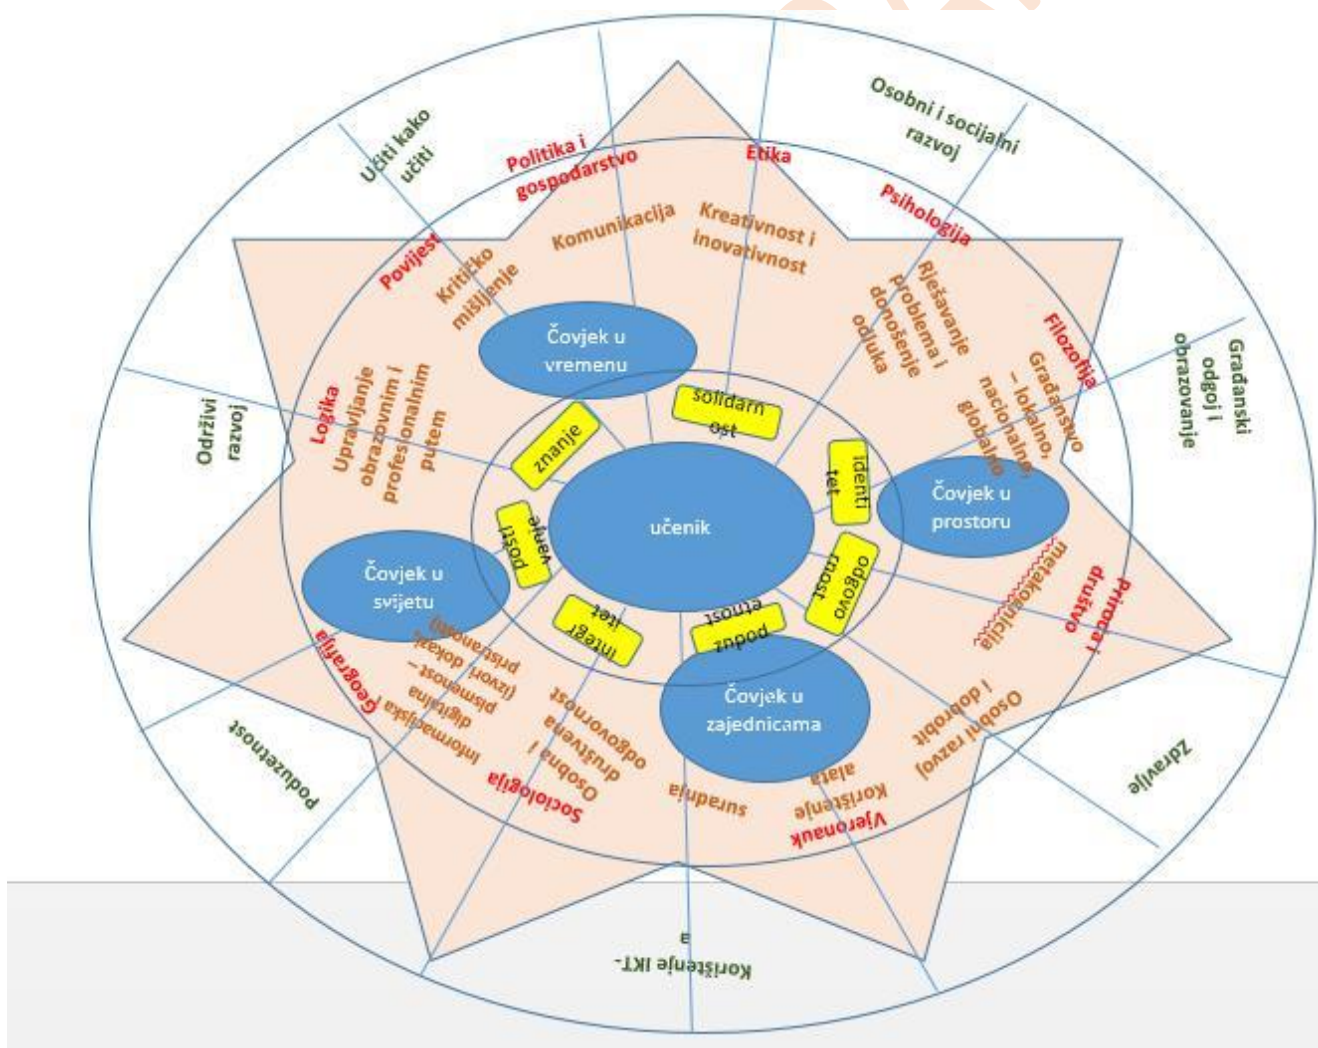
Učiti kako učiti

Osobni i socijalni razvoj

Građanski odgoj i obrazovanje

Zdravlje

Korištenje IKT-a

Poduzetnost

Održivi razvoj

Politika i gospodarstvo

Etika

Psihologija

Filozofija

Priroda i društvo

Vjeronauk

Sociologija

Geografija

Logika

Povijest

Komunikacija

Kreativnost i inovativnost

Kritičko mišljenje

Rješavanje problema i donošenje odluka

Građanstvo – lokalno, nacionalno, globalno

metakognicija

Osobni razvoj i dobrobit

Korištenje alata

Suradnja

Osobna i društvena odgovornost

Informacijska digitalna pismenost – (izvori dokaza i prosudba)

Upravljanje obrazovnim i profesionalnim putem

Čovjek u vremenu

Čovjek u prostoru

Čovjek u zajednicama

Čovjek u svijetu

učenik

solidarnost

identitet

odgovornost

poduzetnost

integritet

poštivanje

znanje